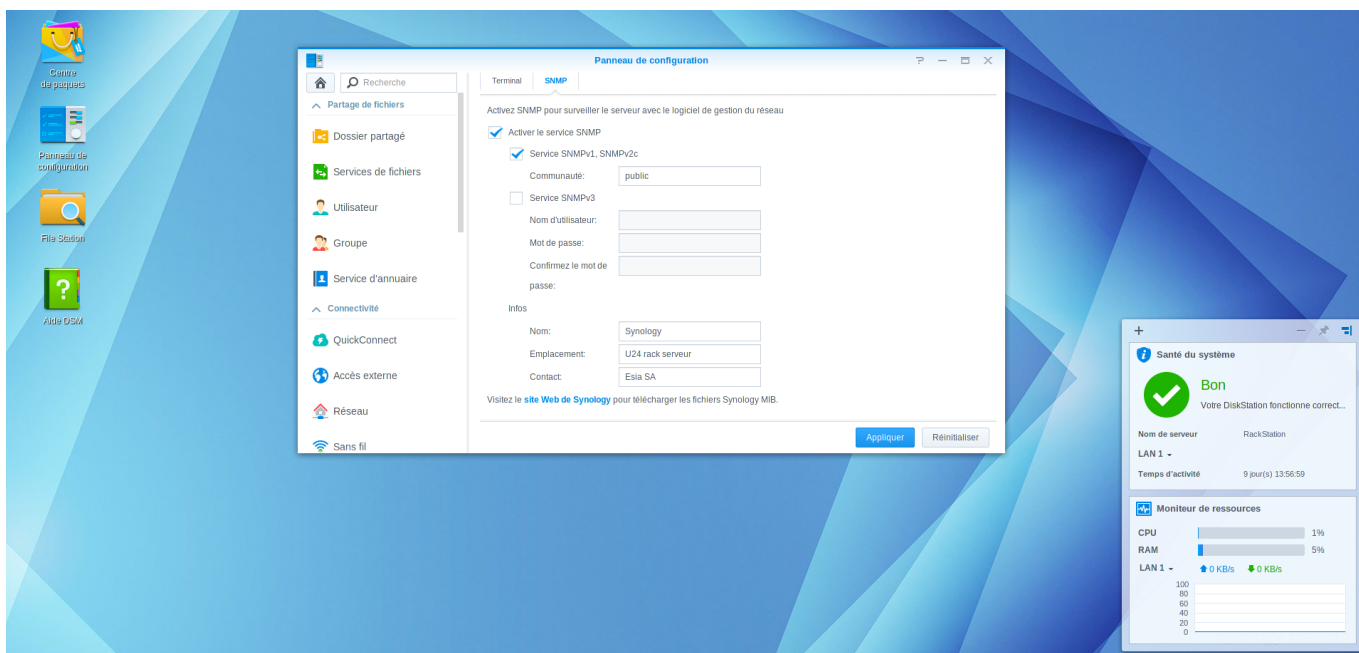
Centre de paquets

Panneau de configuration

File Station

Aide DSM

Panneau de configuration

Recherche

Partage de fichiers

Dossier partagé

Services de fichiers

Utilisateur

Groupe

Service d'annuaire

Connectivité

QuickConnect

Accès externe

Réseau

Sans fil

Terminal

SNMP

Activez SNMP pour surveiller le serveur avec le logiciel de gestion du réseau

Activer le service SNMP

Service SNMPv1, SNMPv2c

Communauté: public

Service SNMPv3

Nom d'utilisateur:

Mot de passe:

Confirmez le mot de passe:

Infos

Nom: Synology

Emplacement: U24 rack serveur

Contact: Esia SA

Visitez le site Web de Synology pour télécharger les fichiers Synology MIB.

Appliquer

Réinitialiser

+

Santé du système

Bon

Votre DiskStation fonctionne correct...

Nom de serveur RackStation

LAN 1

Temps d'activité 9 jour(s) 13:56:59

Moniteur de ressources

CPU 1%

RAM 5%

LAN 1

0 KB/s 0 KB/s

100
80
60
40
20
0